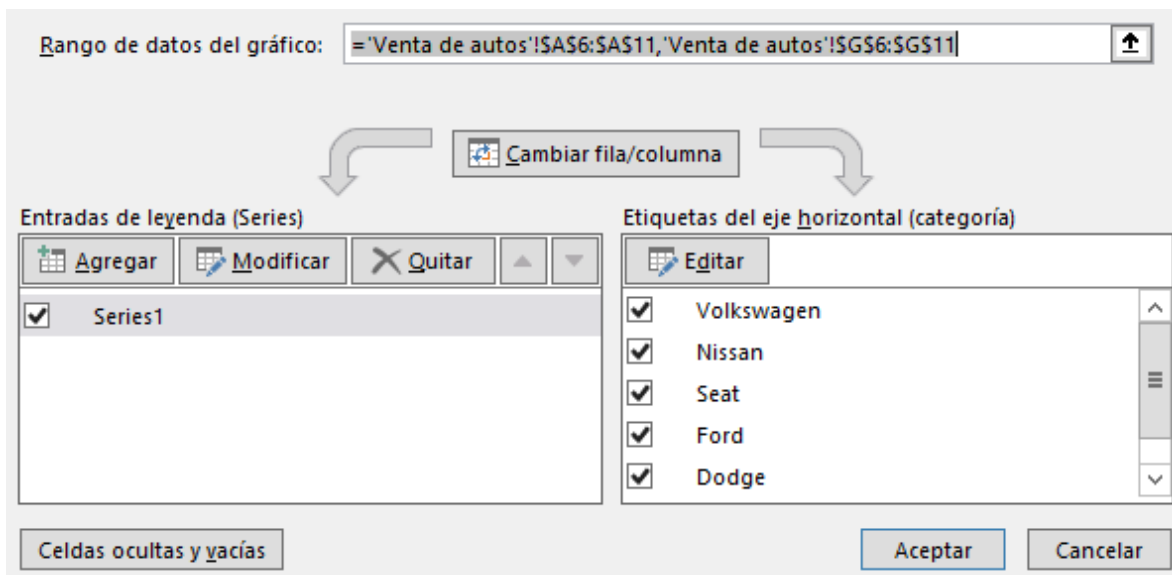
Rango de datos del gráfico: ='Venta de autos'!$A$6:$A$11,'Venta de autos'!$G$6:$G$11

Cambiar fila/columna

Entradas de leyenda (Series)

Agregar Modificar Quitar

Series1

Etiquetas del eje horizontal (categoría)

Editar

Volkswagen
Nissan
Seat
Ford
Dodge

Celdas ocultas y vacías

Aceptar Cancelar